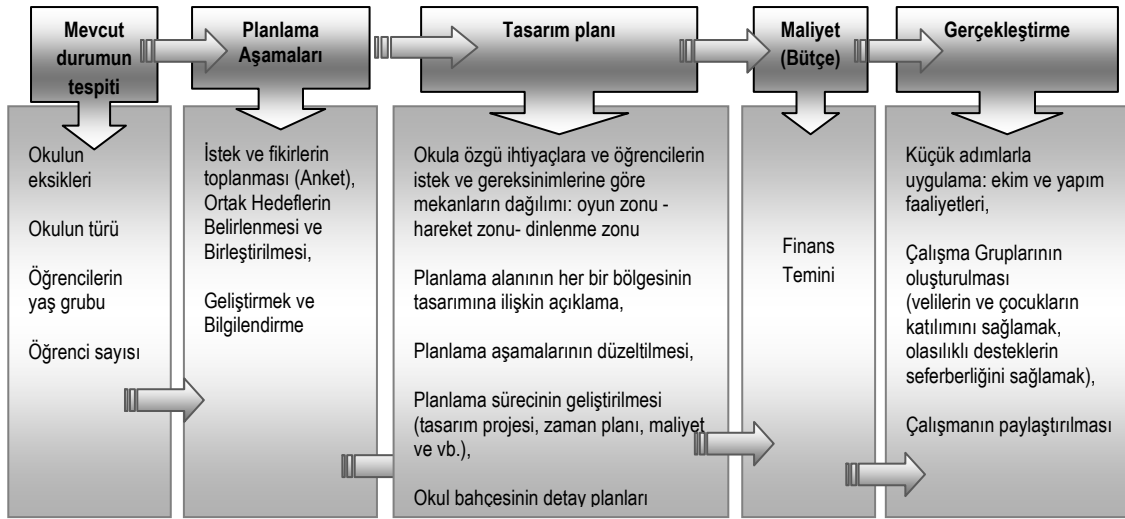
Mevcut durumun tespiti

Planlama Aşamaları

Tasarım planı

Maliyet (Bütçe)

Gerçekleştirme

Okulun eksikleri

Okulun türü

Öğrencilerin yaş grubu

Öğrenci sayısı

İstek ve fikirlerin toplanması (Anket), Ortak Hedeflerin Belirlenmesi ve Birleştirilmesi,

Geliştirmek ve Bilgilendirme

Okula özgü ihtiyaçlara ve öğrencilerin istek ve gereksinimlerine göre mekanların dağılımı: oyun zonu - hareket zonu- dinlenme zonu

Planlama alanının her bir bölgesinin tasarımına ilişkin açıklama,

Planlama aşamalarının düzeltilmesi,

Planlama sürecinin geliştirilmesi (tasarım projesi, zaman planı, maliyet ve vb.),

Okul bahçesinin detay planları

Finans Temini

Küçük adımlarla uygulama: ekim ve yapım faaliyetleri,

Çalışma Gruplarının oluşturulması (velilerin ve çocukların katılımını sağlamak, olasılıklı desteklerin seferberliğini sağlamak),

Çalışmanın paylaştırılması